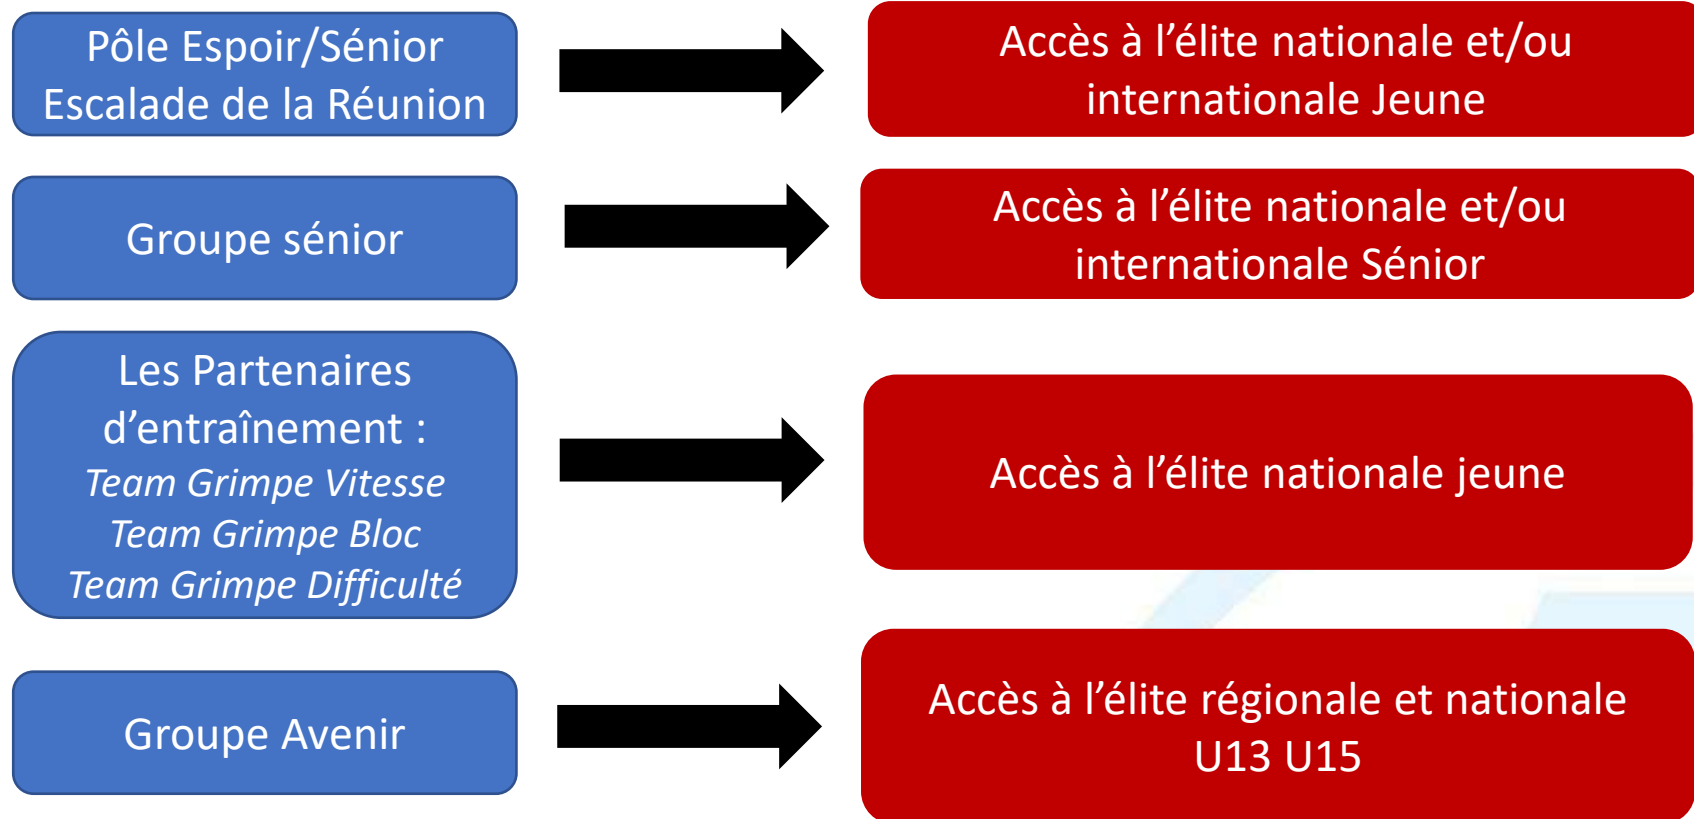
Pôle Espoir/Sénior
Escalade de la Réunion

Accès à l’élite nationale et/ou internationale Jeune

Groupe sénior

Accès à l’élite nationale et/ou internationale Sénior

Les Partenaires d’entraînement :
*Team Grimpe Vitesse*
*Team Grimpe Bloc*
*Team Grimpe Difficulté*

Accès à l’élite nationale jeune

Groupe Avenir

Accès à l’élite régionale et nationale U13 U15